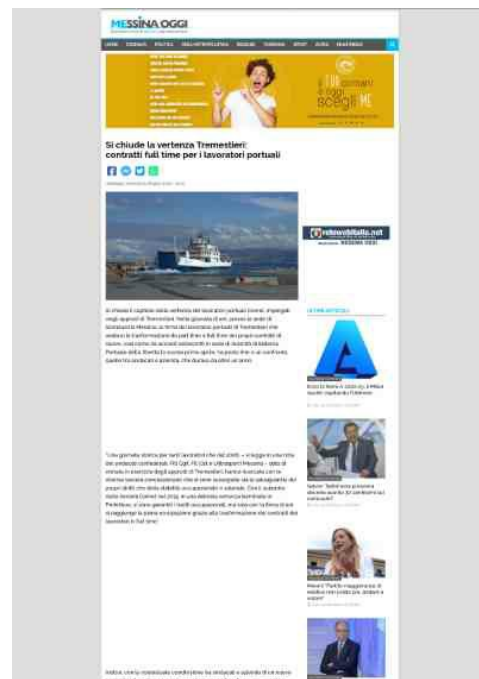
MESSINA OGGI

Si chiude la vertenza Tremestieri: contratti full time per i lavoratori portuali

il TUO domani è oggi scegli ME

retemobilita.net

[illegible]

"Una giornata storica per tanti lavoratori che dal 2006 – si legge in una nota dei sindacati confederali Filt Cgil, Fit Cisl e Uiltrasporti Messina – dopo di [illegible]

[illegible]